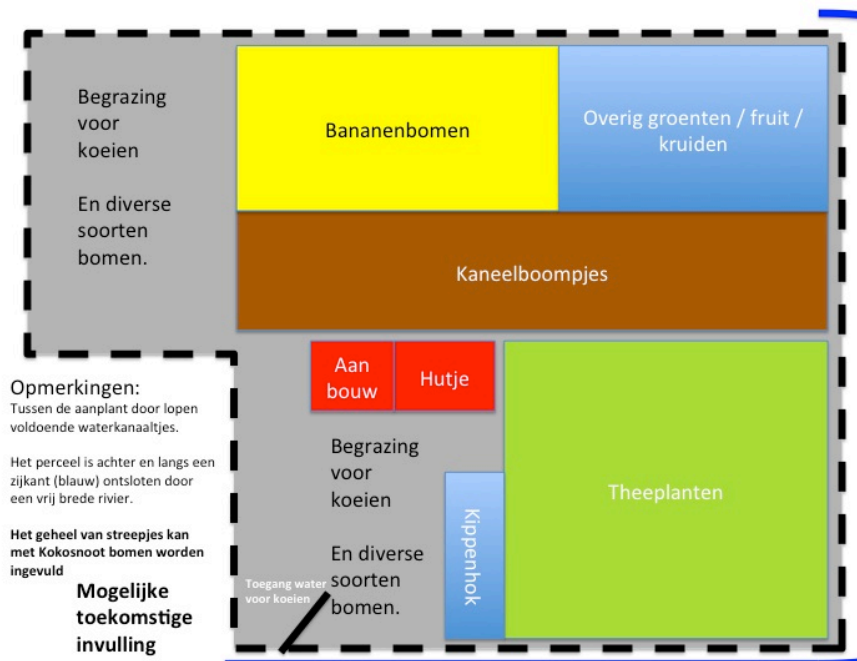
Begrazing voor koeien

En diverse soorten bomen.

Bananenbomen

Overig groenten / fruit / kruiden

Kaneelboompjes

Aan bouw

Hutje

Theeplanten

Opmerkingen:
Tussen de aanplant door lopen voldoende waterkanaaltjes.

Het perceel is achter en langs een zijkant (blauw) ontsloten door een vrij brede rivier.

Het geheel van streepjes kan met Kokosnoot bomen worden ingevuld

Begrazing voor koeien

En diverse soorten bomen.

Kippenhok

Mogelijke toekomstige invulling

Toegang water voor koeien